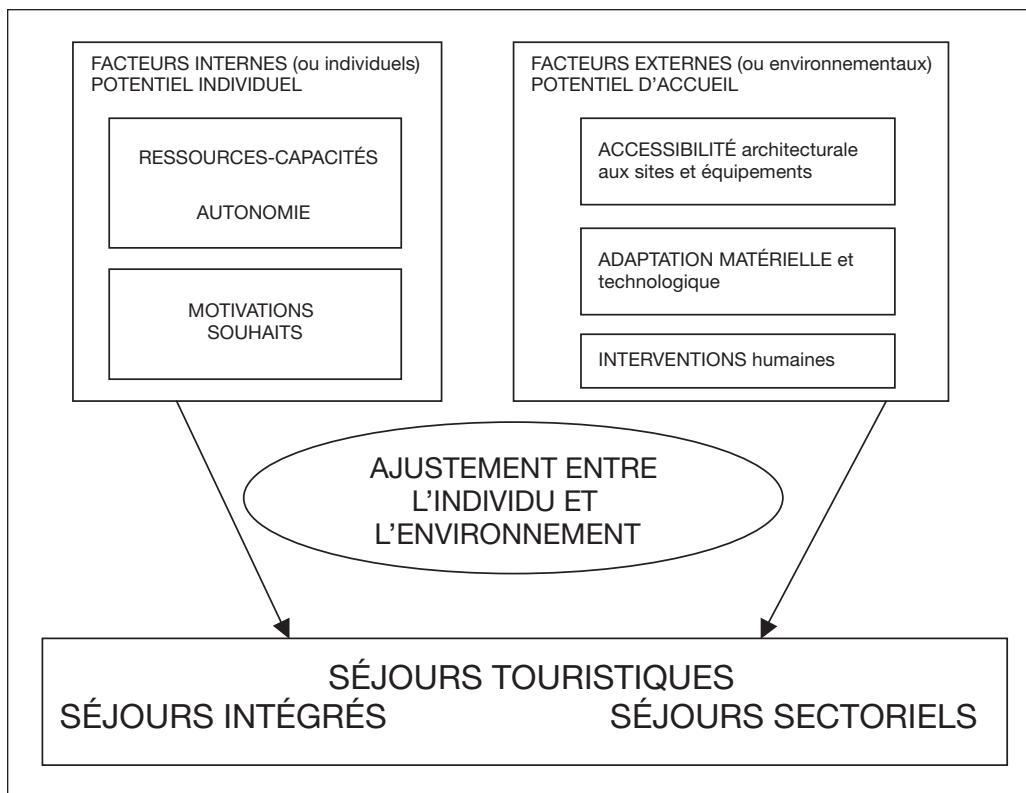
FACTEURS INTERNES (ou individuels)
POTENTIEL INDIVIDUEL

RESSOURCES-CAPACITÉS

AUTONOMIE

MOTIVATIONS
SOUHAITS

FACTEURS EXTERNES (ou environnementaux)
POTENTIEL D'ACCUEIL

ACCESSIBILITÉ architecturale aux sites et équipements

ADAPTATION MATÉRIELLE et technologique

INTERVENTIONS humaines

AJUSTEMENT ENTRE L'INDIVIDU ET L'ENVIRONNEMENT

SÉJOURS TOURISTIQUES
SÉJOURS INTÉGRÉS
SÉJOURS SECTORIELS